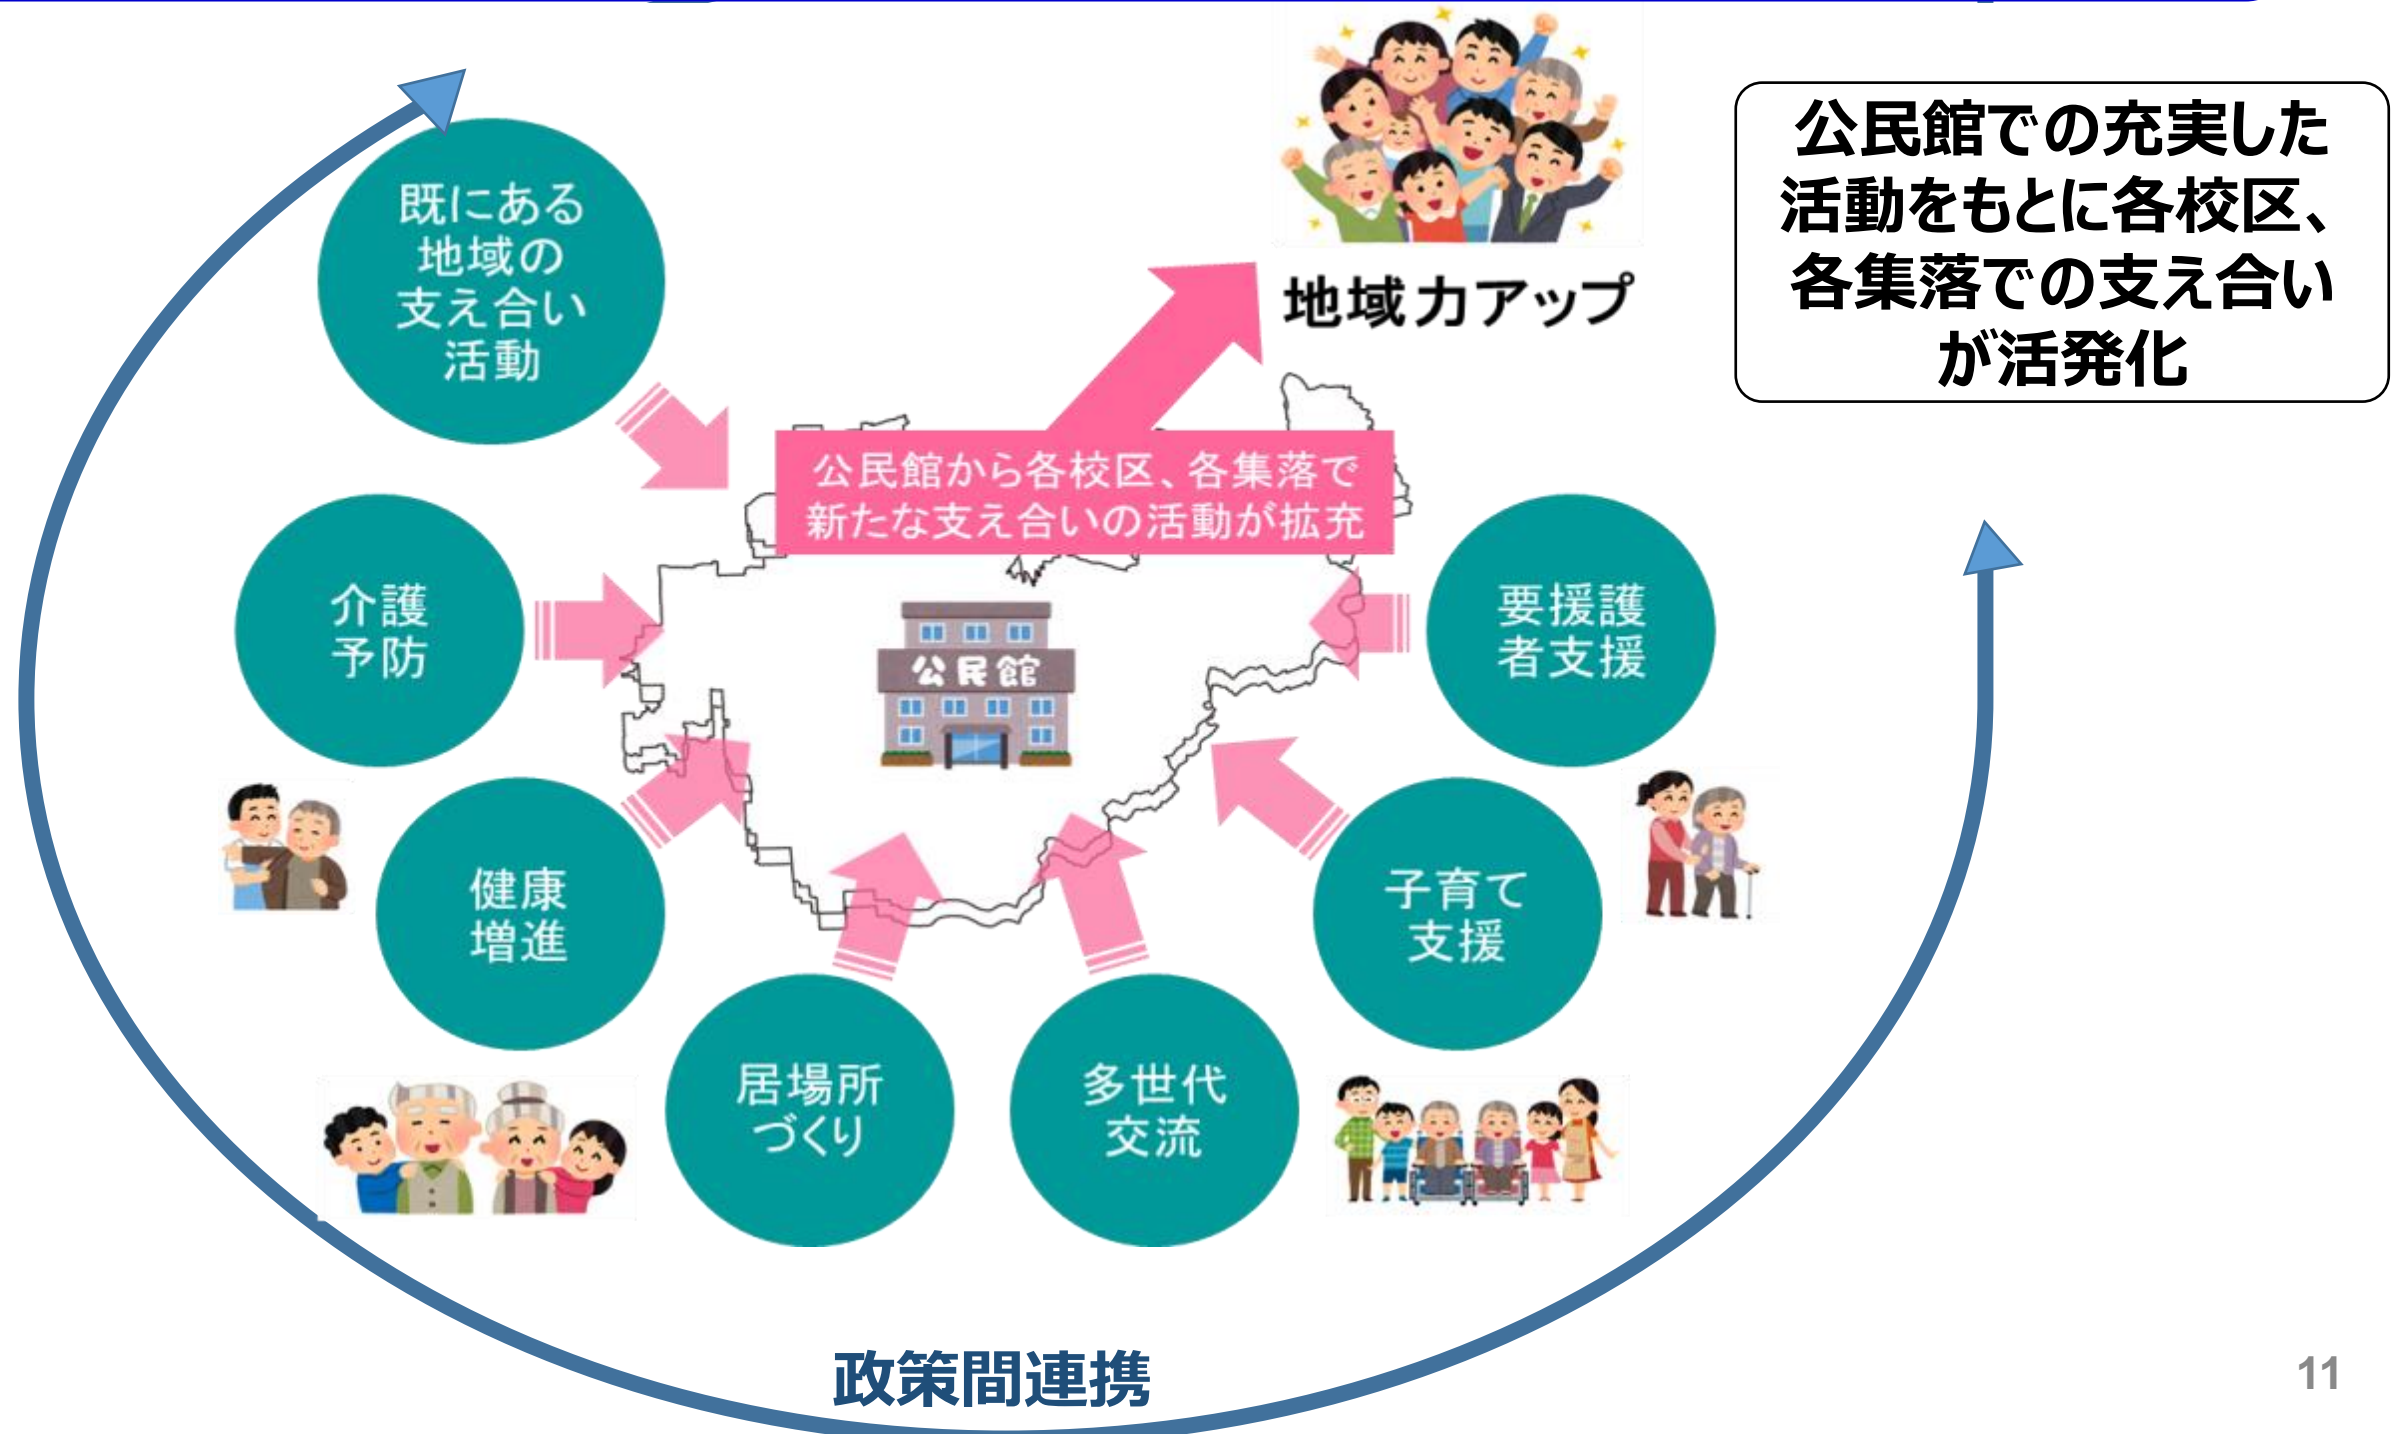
既にある地域の支え合い活動

地域力アップ

公民館での充実した活動をもとに各校区、各集落での支え合いが活発化

公民館から各校区、各集落で新たな支え合いの活動が拡充

介護予防

公民館

要援護者支援

健康増進

子育て支援

居場所づくり

多世代交流

政策間連携

11